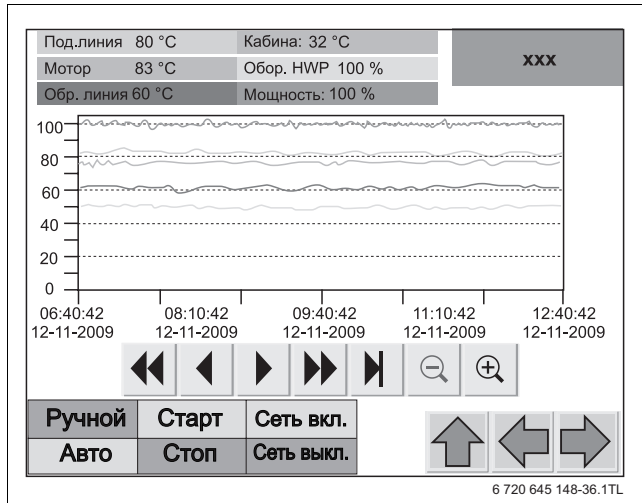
| Под.линия 80 °C | Кабина: 32 °C |
|---|---|
| Мотор 83 °C | Обор. HWP 100 % |
| Обр. линия 60 °C | Мощность: 100 % |

xxx

100
80
60
40
20
0

06:40:42 12-11-2009
08:10:42 12-11-2009
09:40:42 12-11-2009
11:10:42 12-11-2009
12:40:42 12-11-2009

| Ручной | Старт | Сеть вкл. |
|---|---|---|
| Авто | Стоп | Сеть выкл. |

6 720 645 148-36.1TL